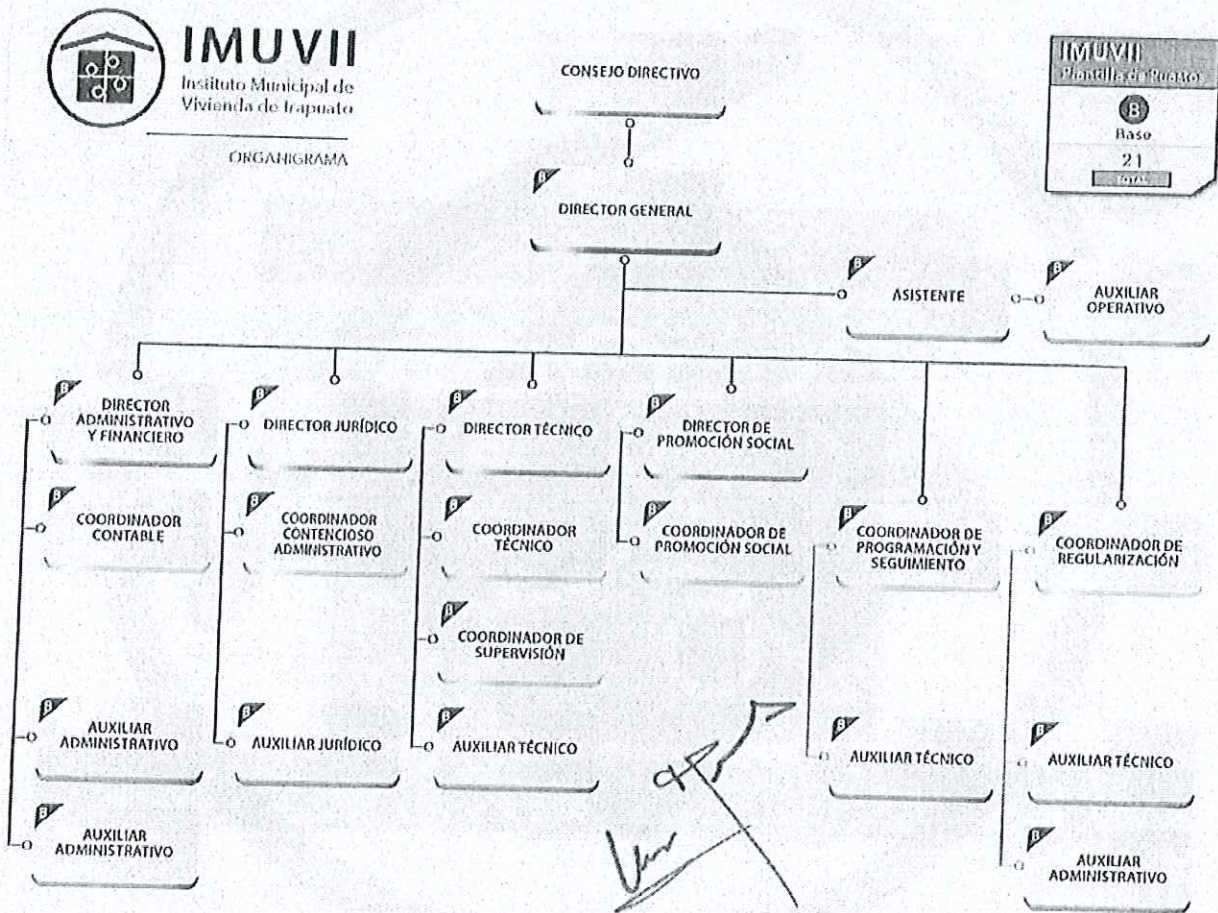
IMUVII
Instituto Municipal de Vivienda de Irapuato

ORGANIGRAMA

IMUVII
Plantilla de Puestos
B
Base
21
TOTAL

CONSEJO DIRECTIVO

B
DIRECTOR GENERAL

B
ASISTENTE

B
AUXILIAR OPERATIVO

B
DIRECTOR ADMINISTRATIVO Y FINANCIERO

B
COORDINADOR CONTABLE

B
AUXILIAR ADMINISTRATIVO

B
AUXILIAR ADMINISTRATIVO

B
DIRECTOR JURÍDICO

B
COORDINADOR CONTENCIOSO ADMINISTRATIVO

B
AUXILIAR JURÍDICO

B
DIRECTOR TÉCNICO

B
COORDINADOR TÉCNICO

B
COORDINADOR DE SUPERVISIÓN

B
AUXILIAR TÉCNICO

B
DIRECTOR DE PROMOCIÓN SOCIAL

B
COORDINADOR DE PROMOCIÓN SOCIAL

B
COORDINADOR DE PROGRAMACIÓN Y SEGUIMIENTO

B
AUXILIAR TÉCNICO

B
COORDINADOR DE REGULARIZACIÓN

B
AUXILIAR TÉCNICO

B
AUXILIAR ADMINISTRATIVO